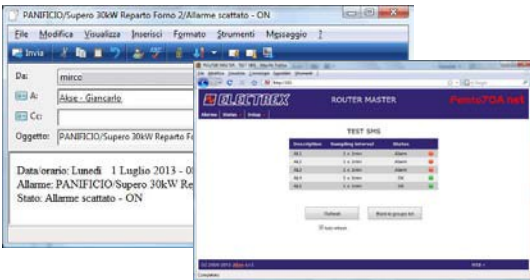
PANIFICIO/Supero 30kW Reparto Forno 2/Allarme scattato - ON

File Modifica Visualizza Inserisci Formato Strumenti Messaggio ?

Invia

Da: mirco

A: Akse - Giancarlo

Cc:

Oggetto: PANIFICIO/Supero 30kW Reparto Fo

Data/orario: Lunedì 1 Luglio 2013 - 0
Allarme: PANIFICIO/Supero 30kW Re
Stato: Allarme scattato - ON

ELECTREX

ROUTER MASTER

Ponto70A.net

TEST SMS

| Description | Sampling interval | Status |
|---|---|---|
| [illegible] | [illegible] | Alarm |
| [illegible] | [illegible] | Alarm |
| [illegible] | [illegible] | Alarm |
| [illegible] | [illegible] | OK |
| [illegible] | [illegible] | OK |

Refresh

Back to groups list

Auto refresh